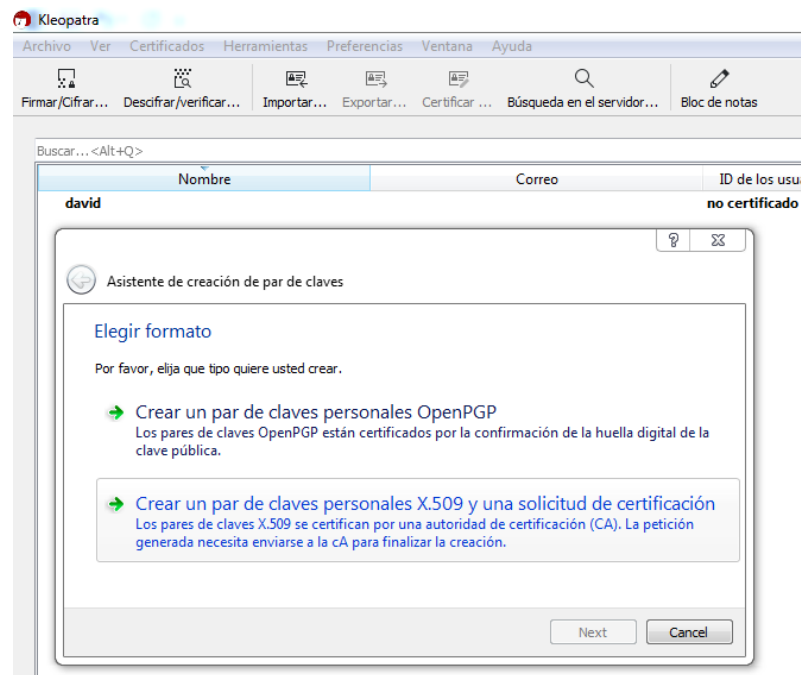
Kleopatra

Archivo Ver Certificados Herramientas Preferencias Ventana Ayuda

Firmar/Cifrar... Descifrar/verificar... Importar... Exportar... Certificar ... Búsqueda en el servidor... Bloc de notas

Buscar...<Alt+Q>

| Nombre | Correo | ID de los usua |
|---|---|---|
| david | | no certificado |

? X

Asistente de creación de par de claves

Elegir formato

Por favor, elija que tipo quiere usted crear.

Crear un par de claves personales OpenPGP
Los pares de claves OpenPGP están certificados por la confirmación de la huella digital de la clave pública.

Crear un par de claves personales X.509 y una solicitud de certificación
Los pares de claves X.509 se certifican por una autoridad de certificación (CA). La petición generada necesita enviarse a la cA para finalizar la creación.

Next Cancel